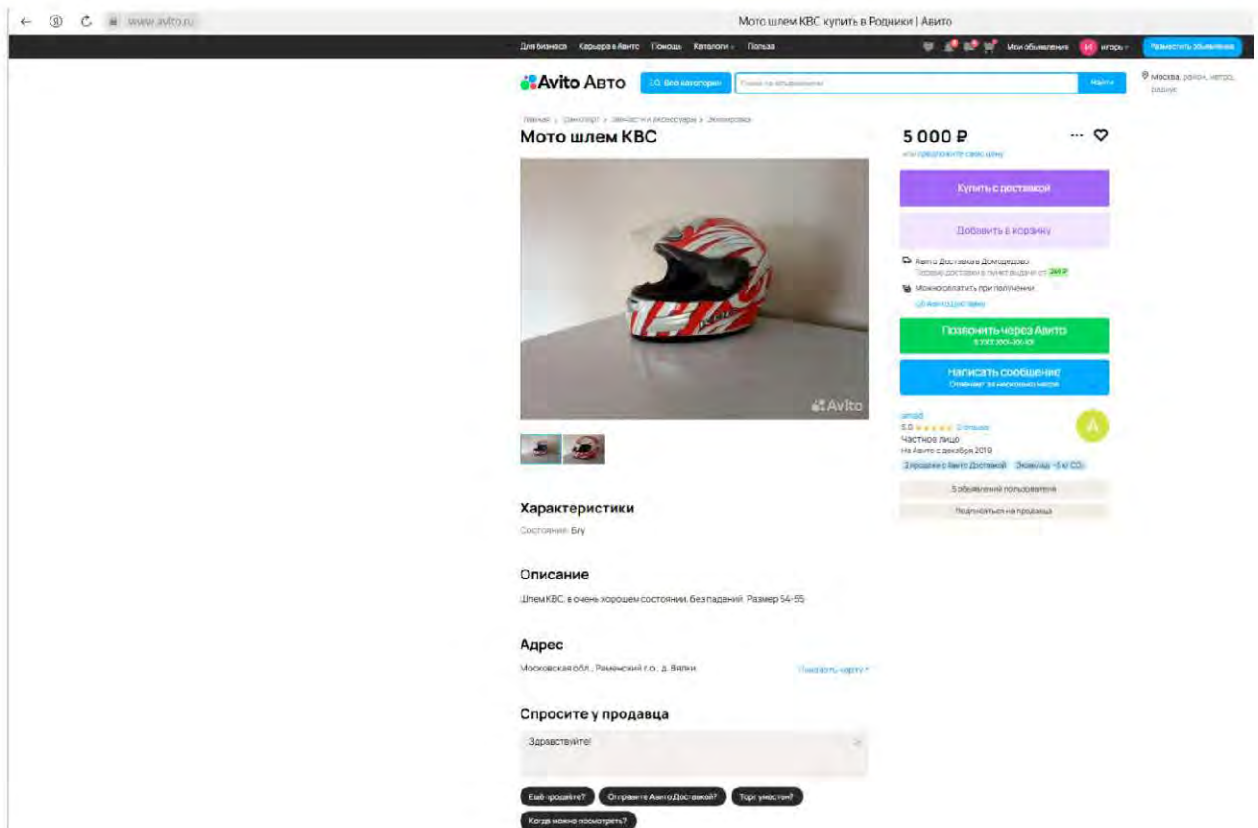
www.avito.ru

Мото шлем КВС купить в Родники | Авито

Для бизнеса Карьера в Авито Помощь Каталоги Польза

Мои объявления И Игорь

Разместить объявление

Avito Авто

Все категории

Поиск по объявлениям

Найти

Москва, район, метро, радиус

Главная › Транспорт › Запчасти и аксессуары › Экипировка

Мото шлем КВС

5 000 ₽

или предложите свою цену

Купить с доставкой

Добавить в корзину

Авито Доставка Домодедово
Первые доставки в пункт выдачи от 249 ₽

Можно оплатить при получении

Об Авито Доставке

Позвонить через Авито
8 XXX XXX-XX-XX

Написать сообщение
Отвечает за несколько часов

amali
5.0 ★★★★★ 2 отзыва
Частное лицо
На Авито с декабря 2019

2 продажи с Авито Доставкой Экономия ~5 кг $CO_2$

5 объявлений пользователя

Подписаться на продавца

Avito

Характеристики

Состояние: Б/у

Описание

Шлем КВС, в очень хорошем состоянии, без падений. Размер 54-55

Адрес

Московская обл., Раменский г.о., д. Вялки

Показать карту

Спросите у продавца

Здравствуйте!

Ещё продаёте? Отправите Авито Доставкой? Торг уместен? Когда можно посмотреть?